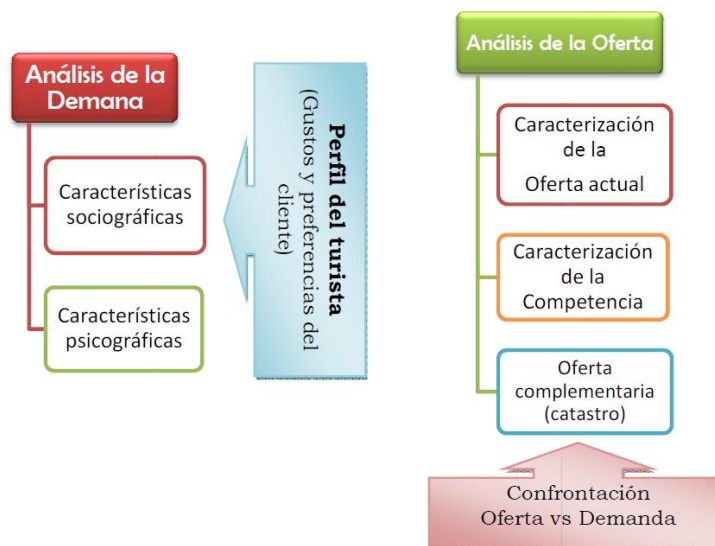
Análisis de la Demana

Características sociográficas

Características psicográficas

Perfil del turista
(Gustos y preferencias del cliente)

Análisis de la Oferta

Caracterización de la Oferta actual

Caracterización de la Competencia

Oferta complementaria (catastro)

Confrontación Oferta vs Demanda